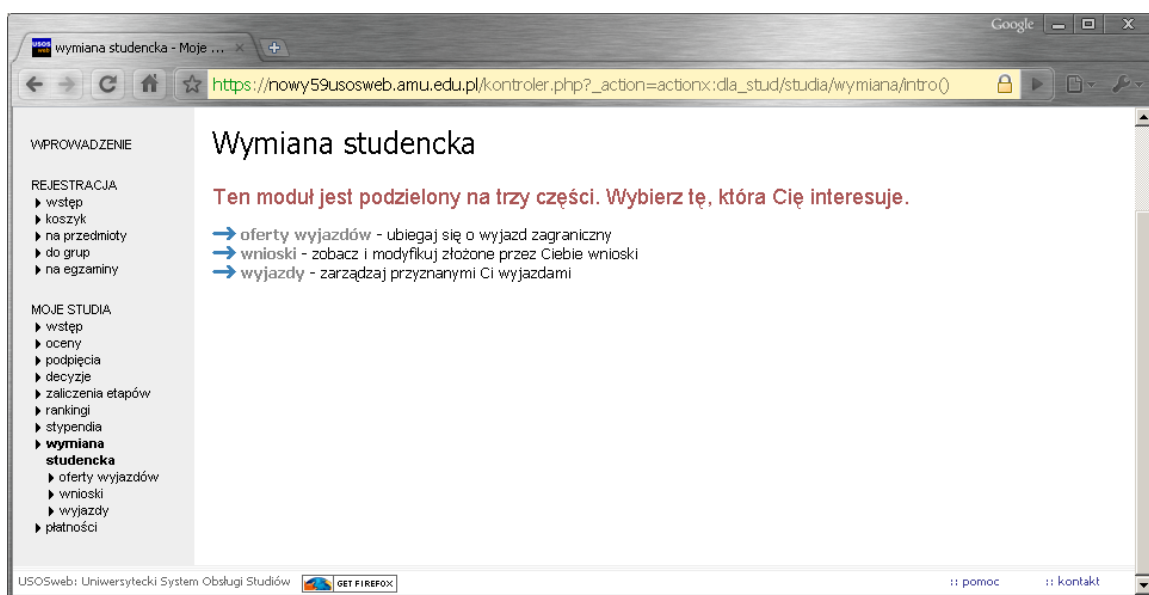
wymiana studencka - Moje ... ×

Google

https://nowy59usosweb.amu.edu.pl/kontroler.php?_action=actionx:dla_stud/studia/wymiana/intro()

WPROWADZENIE

REJESTRACJA
▸ wstęp
▸ koszyk
▸ na przedmioty
▸ do grup
▸ na egzaminy

MOJE STUDIA
▸ wstęp
▸ oceny
▸ podpięcia
▸ decyzje
▸ zaliczenia etapów
▸ rankingi
▸ stypendia
▸ wymiana studencka
▸ oferty wyjazdów
▸ wnioski
▸ wyjazdy
▸ płatności

Wymiana studencka

Ten moduł jest podzielony na trzy części. Wybierz tę, która Cię interesuje.

→ oferty wyjazdów - ubiegaj się o wyjazd zagraniczny
→ wnioski - zobacz i modyfikuj złożone przez Ciebie wnioski
→ wyjazdy - zarządzaj przyznanymi Ci wyjazdami

USOSweb: Uniwersytecki System Obsługi Studiów GET FIREFOX :: pomoc :: kontakt